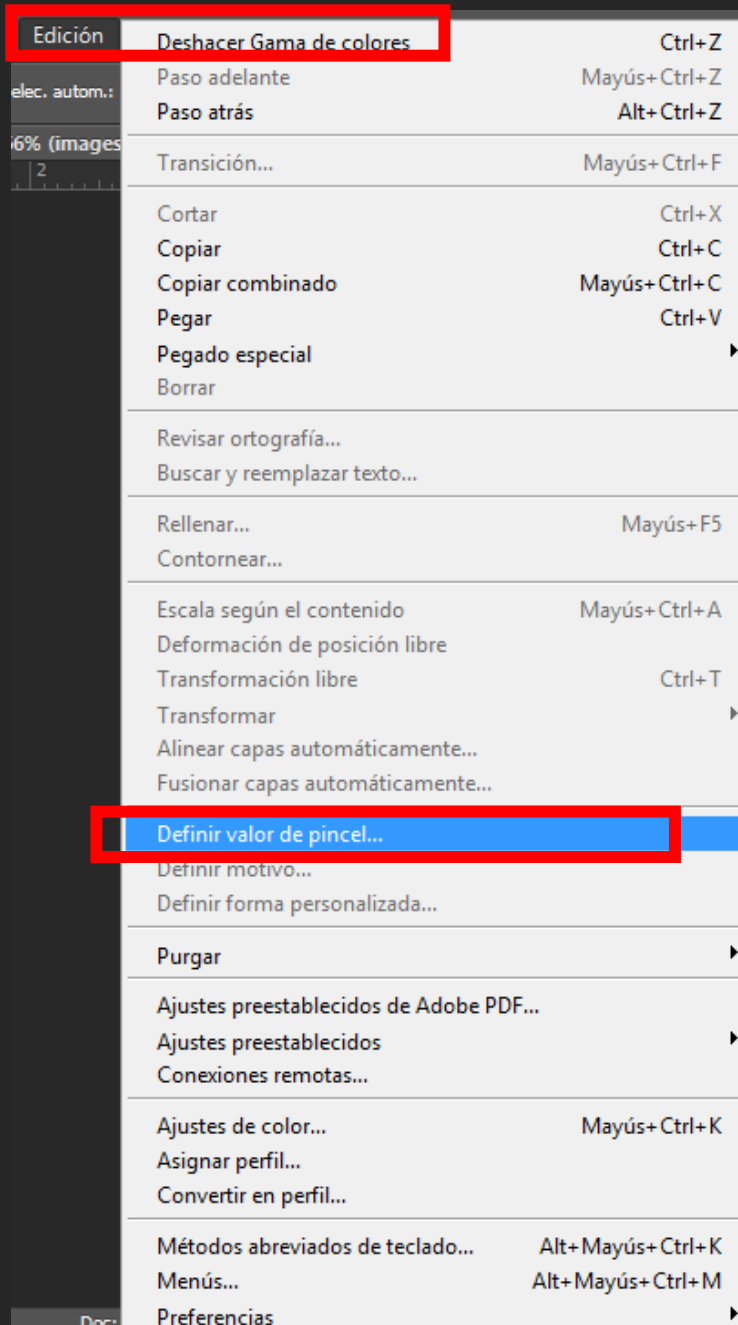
Edición
elec. autom.:
6% (images
2

Deshacer Gama de colores Ctrl+Z
Paso adelante Mayús+Ctrl+Z
Paso atrás Alt+Ctrl+Z

Transición... Mayús+Ctrl+F

Cortar Ctrl+X
Copiar Ctrl+C
Copiar combinado Mayús+Ctrl+C
Pegar Ctrl+V
Pegado especial
Borrar

Revisar ortografía...
Buscar y reemplazar texto...

Rellenar... Mayús+F5
Contornear...

Escala según el contenido Mayús+Ctrl+A
Deformación de posición libre
Transformación libre Ctrl+T
Transformar
Alinear capas automáticamente...
Fusionar capas automáticamente...

Definir valor de pincel...
Definir motivo...
Definir forma personalizada...

Purgar

Ajustes preestablecidos de Adobe PDF...
Ajustes preestablecidos
Conexiones remotas...

Ajustes de color... Mayús+Ctrl+K
Asignar perfil...
Convertir en perfil...

Métodos abreviados de teclado... Alt+Mayús+Ctrl+K
Menús... Alt+Mayús+Ctrl+M
Preferencias
Doc: